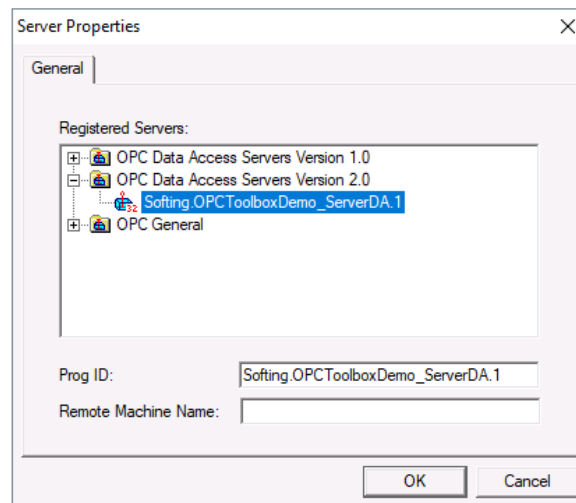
Server Properties

General

Registered Servers:

OPC Data Access Servers Version 1.0
OPC Data Access Servers Version 2.0
Softing.OPCToolboxDemo_ServerDA.1
OPC General

Prog ID: Softing.OPCToolboxDemo_ServerDA.1

Remote Machine Name:

OK
Cancel